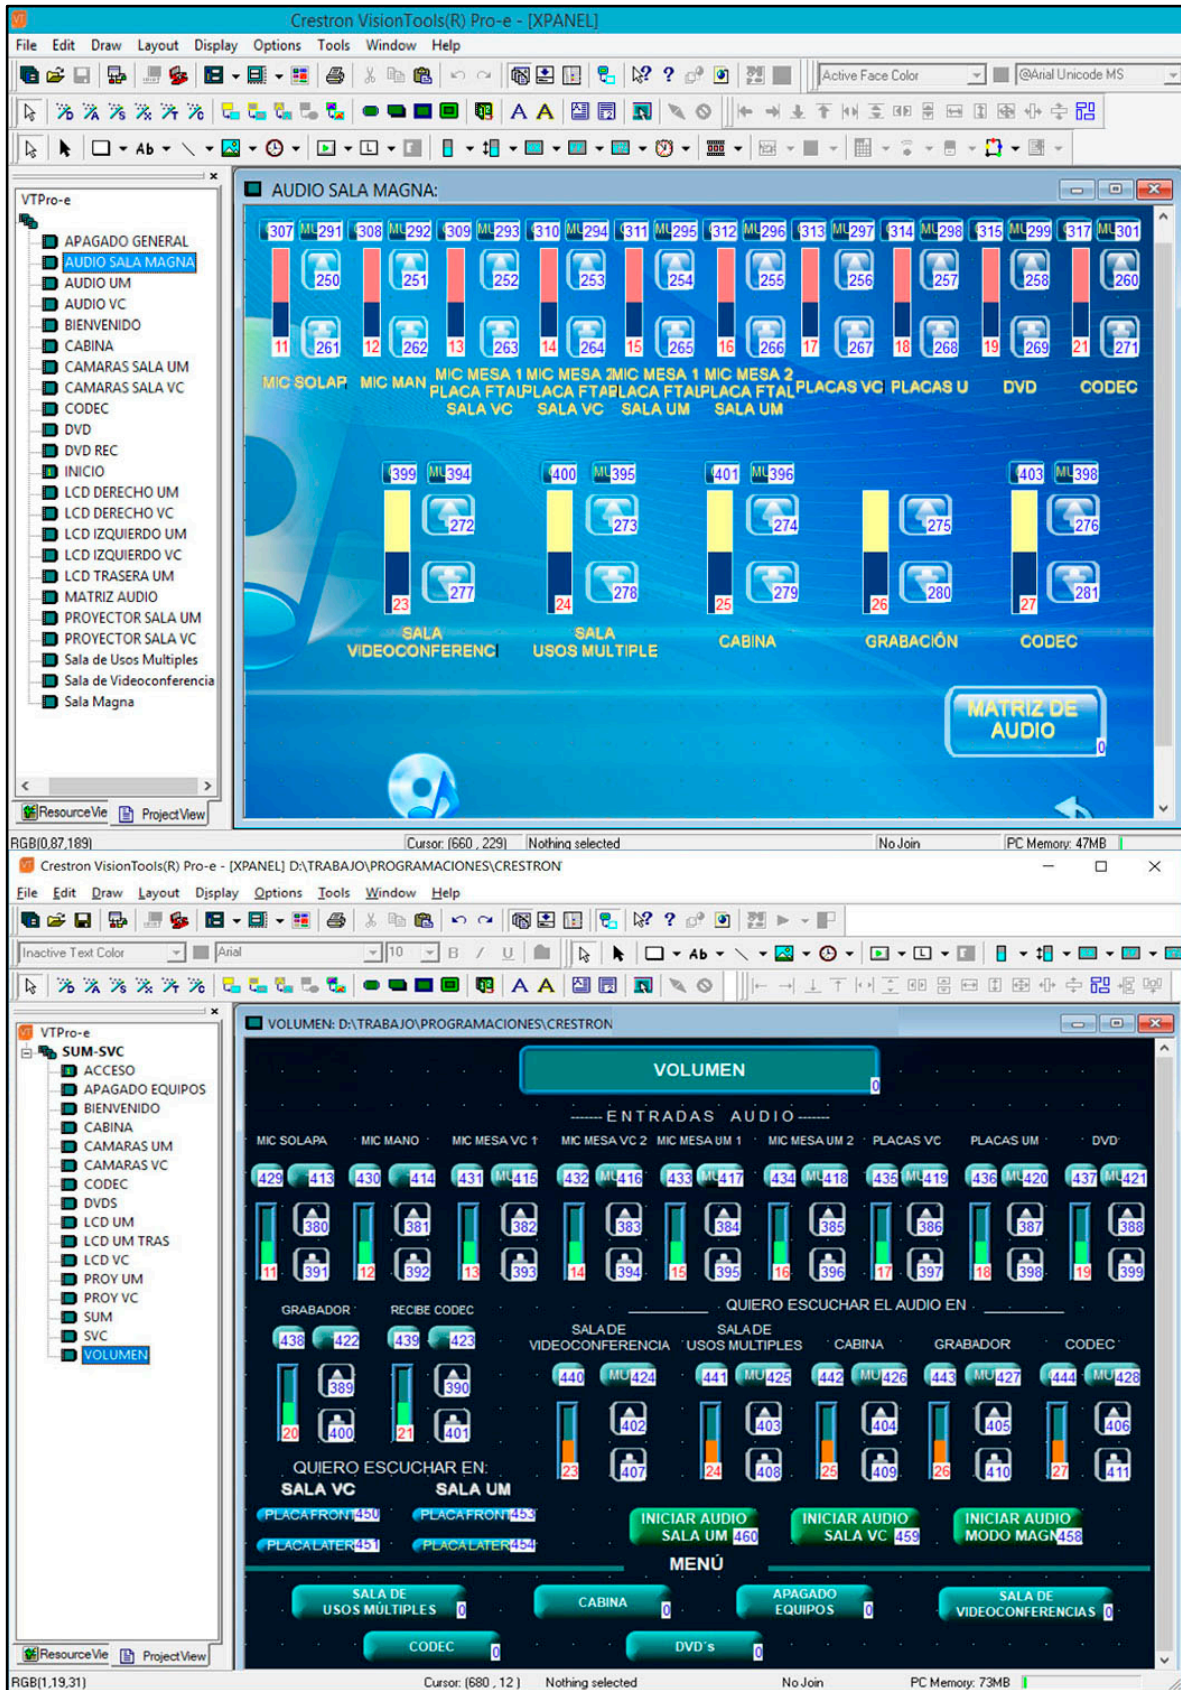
Crestron VisionTools(R) Pro-e - [XPANEL]

File Edit Draw Layout Display Options Tools Window Help

Active Face Color
@Arial Unicode MS

VTPro-e
APAGADO GENERAL
AUDIO SALA MAGNA
AUDIO UM
AUDIO VC
BIENVENIDO
CABINA
CAMARAS SALA UM
CAMARAS SALA VC
CODEC
DVD
DVD REC
INICIO
LCD DERECHO UM
LCD DERECHO VC
LCD IZQUIERDO UM
LCD IZQUIERDO VC
LCD TRASERA UM
MATRIZ AUDIO
PROYECTOR SALA UM
PROYECTOR SALA VC
Sala de Usos Multiples
Sala de Videoconferencia
Sala Magna

ResourceVie ProjectView

AUDIO SALA MAGNA:

307 ML291 308 ML292 309 ML293 310 ML294 311 ML295 312 ML296 313 ML297 314 ML298 315 ML299 317 ML301
250 251 252 253 254 255 256 257 258 260
11 261 12 262 13 263 14 264 15 265 16 266 17 267 18 268 19 269 21 271
MIC SOLAP MIC MAN MIC MESA 1 PLACA FTAL SALA VC MIC MESA 2 PLACA FTAL SALA VC MIC MESA 1 PLACA FTAL SALA UM MIC MESA 2 PLACA FTAL SALA UM PLACAS VC PLACAS U DVD CODEC

399 ML394 400 ML395 401 ML396 403 ML398
272 273 274 275 276
23 277 24 278 25 279 26 280 27 281
SALA VIDEOCONFERENCI SALA USOS MULTIPLE CABINA GRABACIÓN CODEC

MATRIZ DE AUDIO 0

RGB(0,87,189) Cursor: (660 , 229) Nothing selected No Join PC Memory: 47MB

Crestron VisionTools(R) Pro-e - [XPANEL] D:\TRABAJO\PROGRAMACIONES\CRESTRON

File Edit Draw Layout Display Options Tools Window Help

Inactive Text Color
Arial
10

VTPro-e
SUM-SVC
ACCESO
APAGADO EQUIPOS
BIENVENIDO
CABINA
CAMARAS UM
CAMARAS VC
CODEC
DVDS
LCD UM
LCD UM TRAS
LCD VC
PROY UM
PROY VC
SUM
SVC
VOLUMEN

ResourceVie ProjectView

VOLUMEN: D:\TRABAJO\PROGRAMACIONES\CRESTRON

VOLUMEN 0

ENTRADAS AUDIO
MIC SOLAPA MIC MANO MIC MESA VC 1 MIC MESA VC 2 MIC MESA UM 1 MIC MESA UM 2 PLACAS VC PLACAS UM DVD
429 413 430 414 431 ML415 432 ML416 433 ML417 434 ML418 435 ML419 436 ML420 437 ML421
380 381 382 383 384 385 386 387 388
11 391 12 392 13 393 14 394 15 395 16 396 17 397 18 398 19 399

GRABADOR RECIBE CODEC
438 422 439 423
389 390
20 400 21 401

QUIERO ESCUCHAR EL AUDIO EN
SALA DE VIDEOCONFERENCIA SALA DE USOS MULTIPLES CABINA GRABADOR CODEC
440 ML424 441 ML425 442 ML426 443 ML427 444 ML428
402 403 404 405 406
23 407 24 408 25 409 26 410 27 411

QUIERO ESCUCHAR EN:
SALA VC SALA UM
PLACAFRONT450 PLACAFRONT453
PLACALATER451 PLACALATER454

INICIAR AUDIO SALA UM 460
INICIAR AUDIO SALA VC 459
INICIAR AUDIO MODO MAGN458

MENÚ
SALA DE USOS MÚLTIPLES 0
CABINA 0
APAGADO EQUIPOS 0
SALA DE VIDEOCONFERENCIAS 0
CODEC 0
DVD´s 0

RGB(1,19,31) Cursor: (680 , 12 ) Nothing selected No Join PC Memory: 73MB